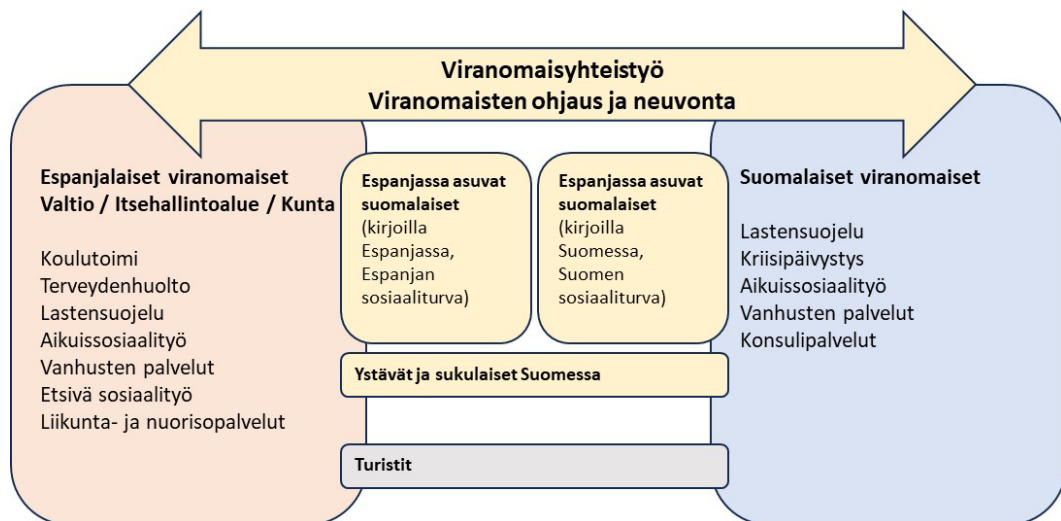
Viranomaisyhteistyö
Viranomaisten ohjaus ja neuvonta

Espanjalaiset viranomaiset
Valtio / Itsehallintoalue / Kunta

Koulutoimi
Terveydenhuolto
Lastensuojelu
Aikuissosiaalityö
Vanhusten palvelut
Etsivä sosiaalityö
Liikunta- ja nuorisopalvelut

Espanjassa asuvat suomalaiset (kirjoilla Espanjassa, Espanjan sosiaaliturva)

Espanjassa asuvat suomalaiset (kirjoilla Suomessa, Suomen sosiaaliturva)

Ystävät ja sukulaiset Suomessa

Turistit

Suomalaiset viranomaiset

Lastensuojelu
Kriisipäivystys
Aikuissosiaalityö
Vanhusten palvelut
Konsulipalvelut